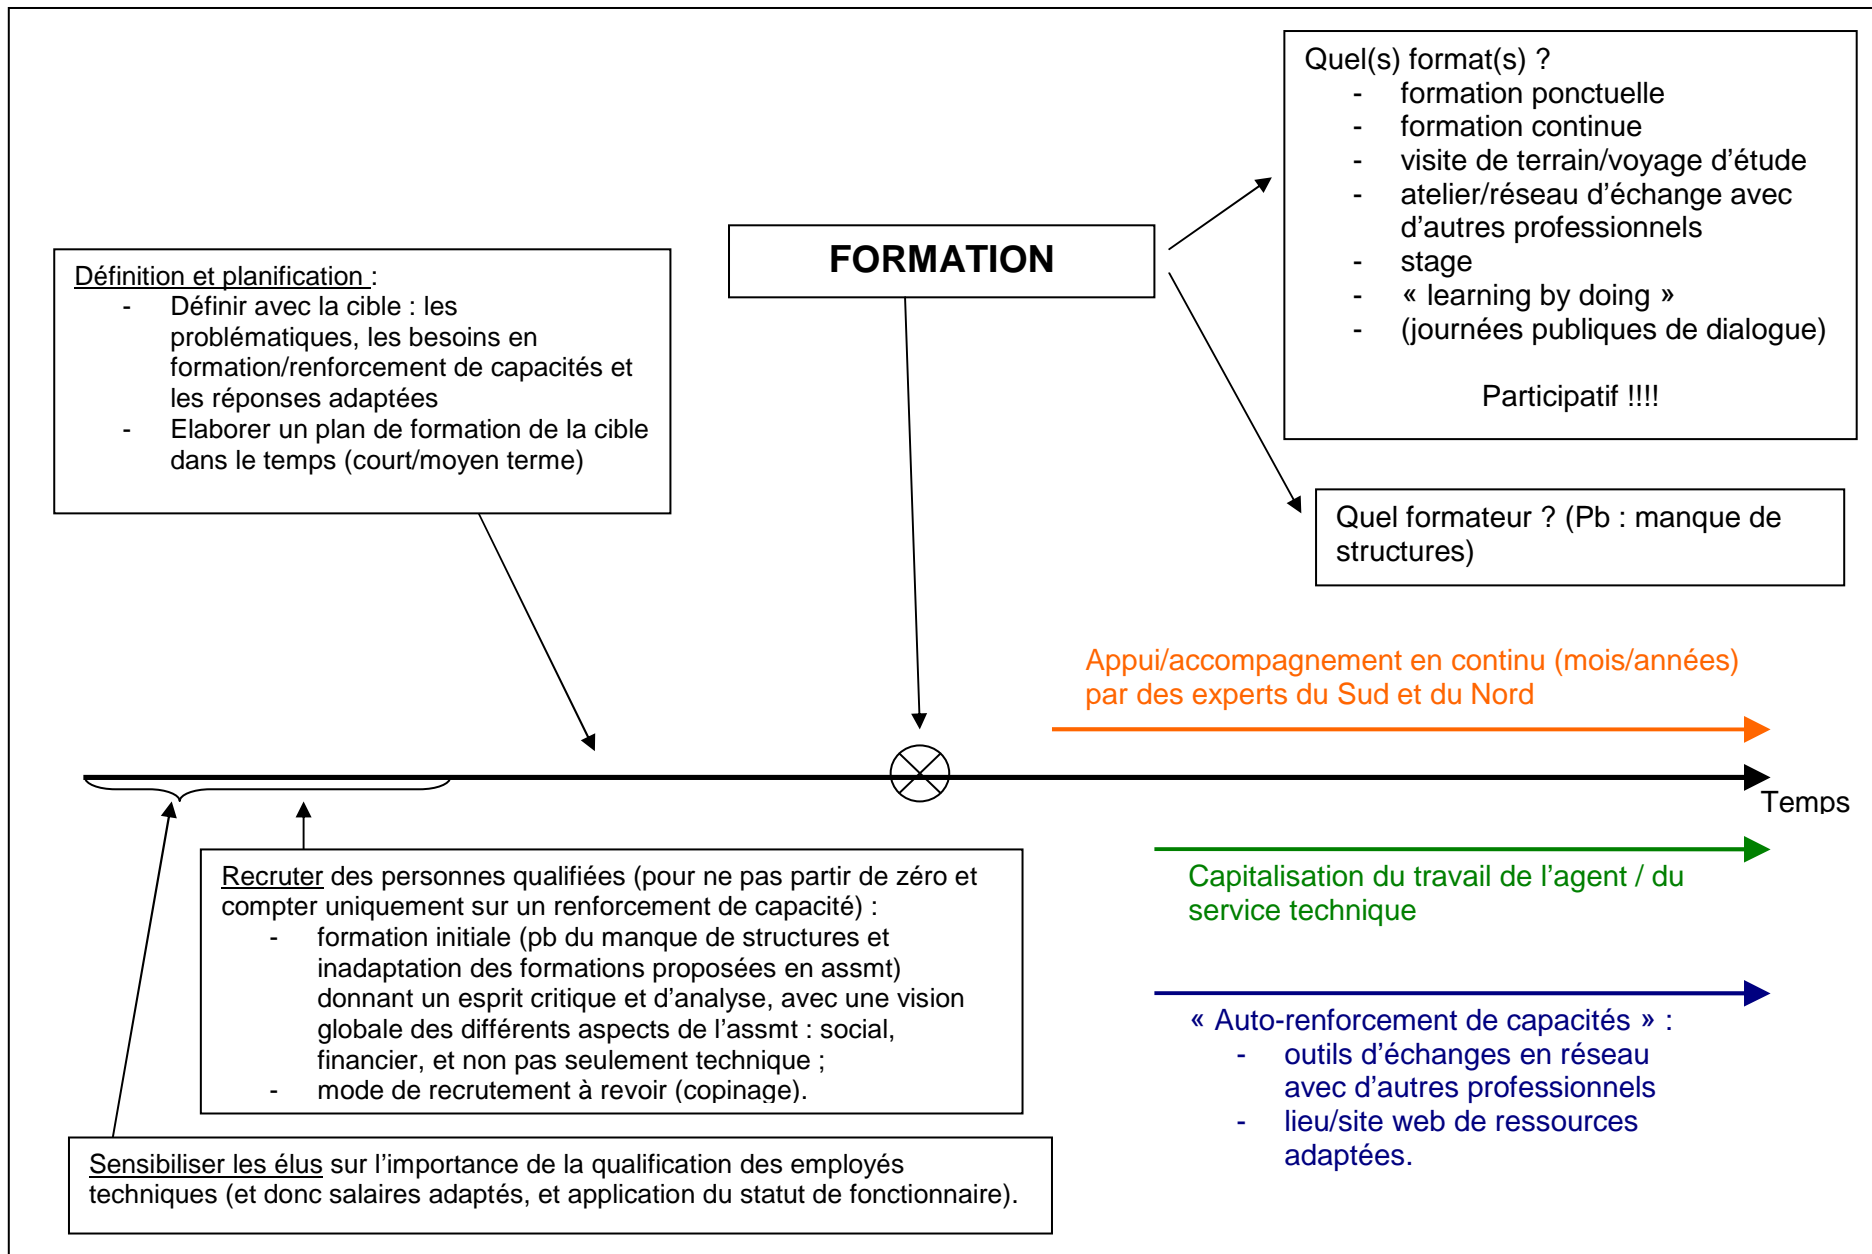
Quel(s) format(s) ?
- formation ponctuelle
- formation continue
- visite de terrain/voyage d'étude
- atelier/réseau d'échange avec d'autres professionnels
- stage
- « learning by doing »
- (journées publiques de dialogue)

Participatif !!!!

FORMATION

Définition et planification :
- Définir avec la cible : les problématiques, les besoins en formation/renforcement de capacités et les réponses adaptées
- Elaborer un plan de formation de la cible dans le temps (court/moyen terme)

Quel formateur ? (Pb : manque de structures)

Appui/accompagnement en continu (mois/années) par des experts du Sud et du Nord

Temps

Capitalisation du travail de l'agent / du service technique

« Auto-renforcement de capacités » :
- outils d'échanges en réseau avec d'autres professionnels
- lieu/site web de ressources adaptées.

Recruter des personnes qualifiées (pour ne pas partir de zéro et compter uniquement sur un renforcement de capacité) :
- formation initiale (pb du manque de structures et inadaptation des formations proposées en assmt) donnant un esprit critique et d'analyse, avec une vision globale des différents aspects de l'assmt : social, financier, et non pas seulement technique ;
- mode de recrutement à revoir (copinage).

Sensibiliser les élus sur l'importance de la qualification des employés techniques (et donc salaires adaptés, et application du statut de fonctionnaire).